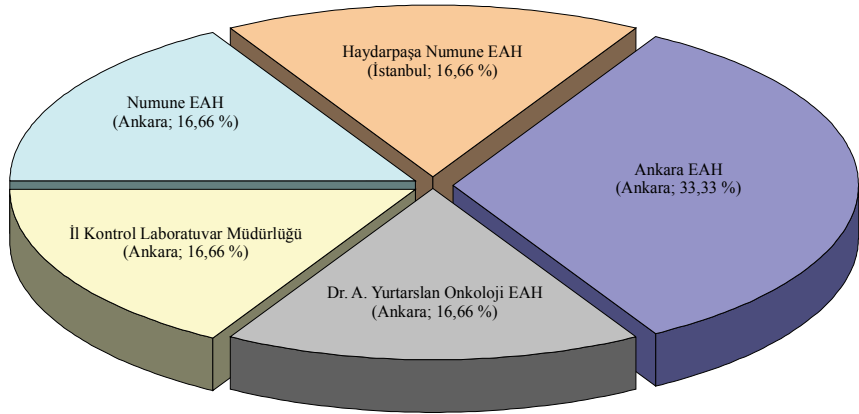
Haydarpaşa Numune EAH
(İstanbul; 16,66 %)

Numune EAH
(Ankara; 16,66 %)

Ankara EAH
(Ankara; 33,33 %)

İl Kontrol Laboratuvar Müdürlüğü
(Ankara; 16,66 %)

Dr. A. Yurtarslan Onkoloji EAH
(Ankara; 16,66 %)